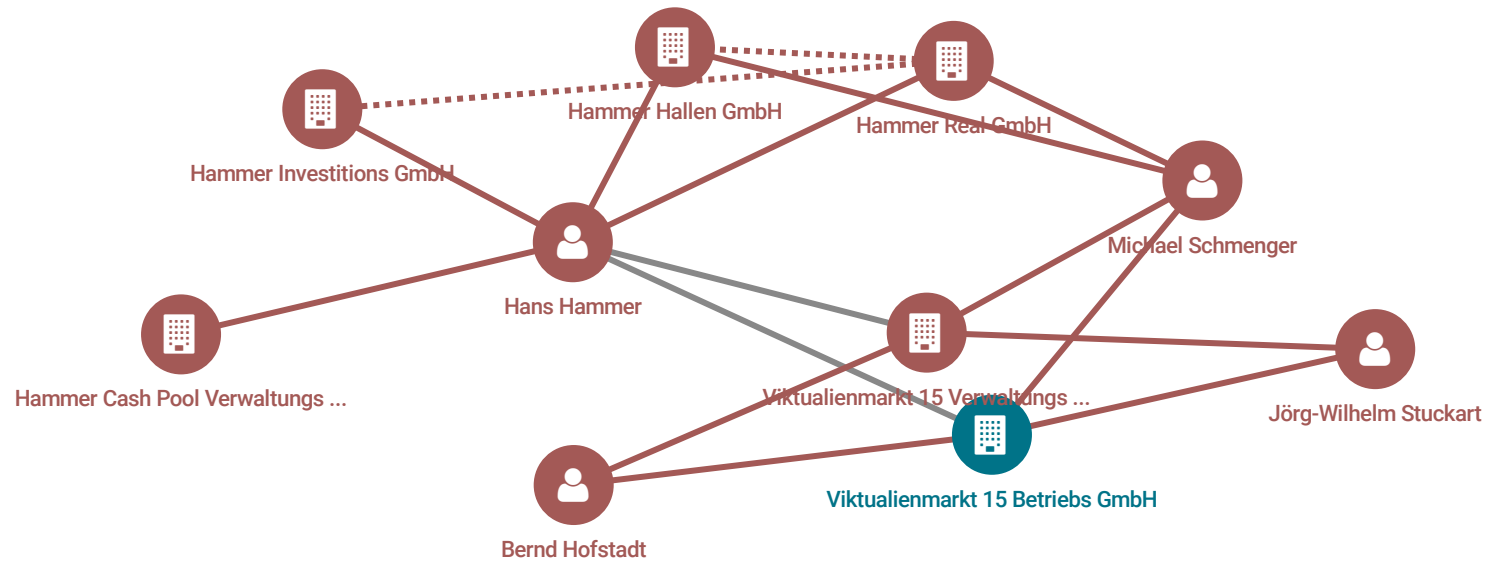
Hammer Hallen GmbH
Hammer Real GmbH
Hammer Investitions GmbH
Michael Schmenger
Hans Hammer
Hammer Cash Pool Verwaltungs ...
Viktualienmarkt 15 Verwaltungs ...
Jörg-Wilhelm Stuckart
Viktualienmarkt 15 Betriebs GmbH
Bernd Hofstadt